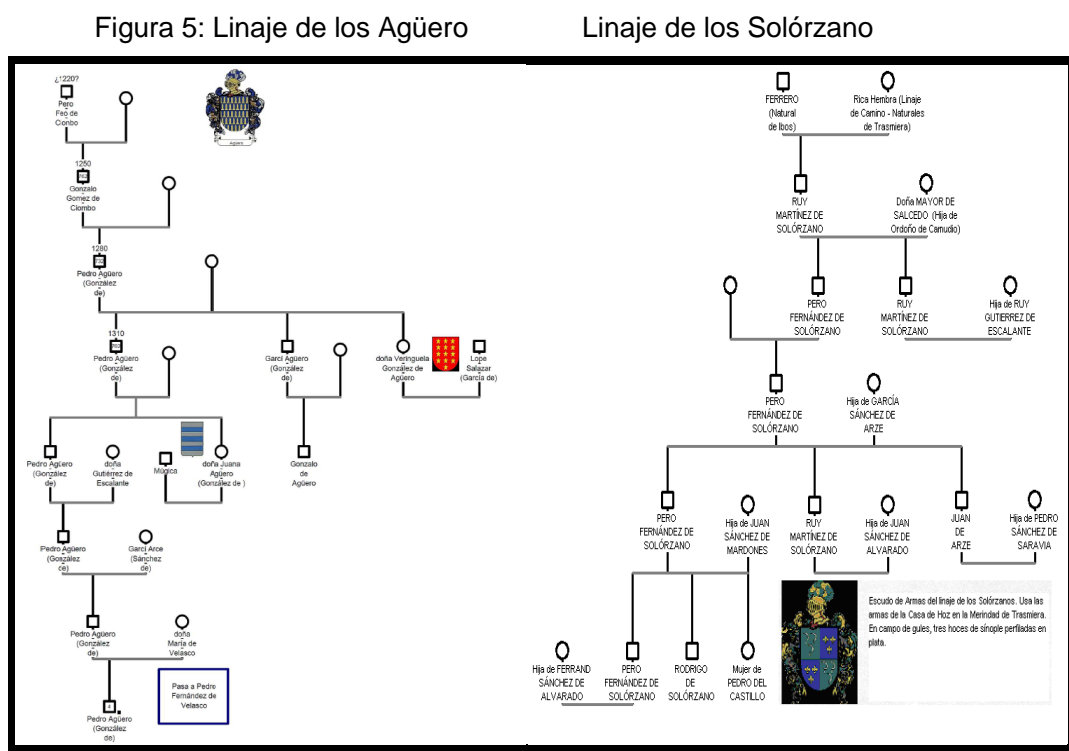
Figura 5: Linaje de los Agüero

Linaje de los Solórzano

¿1220?
Pero Feo de Ciombo

Agüero

1250
Gonzalo Gomez de Ciombo

1280
Pedro Agüero (Gonzalez de)

1310
Pedro Agüero (Gonzalez de)

Garci Agüero (Gonzalez de)

doña Veringuela Gonzalez de Agüero

Lope Salazar (Garcia de)

Pedro Agüero (Gonzalez de)

doña Gutiérrez de Escalante

Múgica

doña Juana Agüero (Gonzalez de )

Gonzalo de Agüero

Pedro Agüero (Gonzalez de)

Garci Arce (Sanchez de)

Pedro Agüero (Gonzalez de)

doña María de Velasco

Pasa a Pedro Fernández de Velasco

Pedro Agüero (Gonzalez de)

FERRERO (Natural de Ibos)

Rica Hembra (Linaje de Camino - Naturales de Trasmiera)

RUY MARTÍNEZ DE SOLÓRZANO

Doña MAYOR DE SALCEDO (Hija de Ordoño de Camudio)

PERO FERNÁNDEZ DE SOLÓRZANO

RUY MARTÍNEZ DE SOLÓRZANO

Hija de RUY GUTIERREZ DE ESCALANTE

PERO FERNÁNDEZ DE SOLÓRZANO

Hija de GARCÍA SÁNCHEZ DE ARZE

PERO FERNÁNDEZ DE SOLÓRZANO

Hija de JUAN SÁNCHEZ DE MARDONES

RUY MARTÍNEZ DE SOLÓRZANO

Hija de JUAN SÁNCHEZ DE ALVARADO

JUAN DE ARZE

Hija de PEDRO SÁNCHEZ DE SARAVIA

Escudo de Armas del linaje de los Solórzanos. Usa las armas de la Casa de Hoz en la Merindad de Trasmiera. En campo de gules, tres hoces de sinople perfiladas en plata.

Hija de FERRAND SÁNCHEZ DE ALVARADO

PERO FERNÁNDEZ DE SOLÓRZANO

RODRIGO DE SOLÓRZANO

Mujer de PEDRO DEL CASTILLO